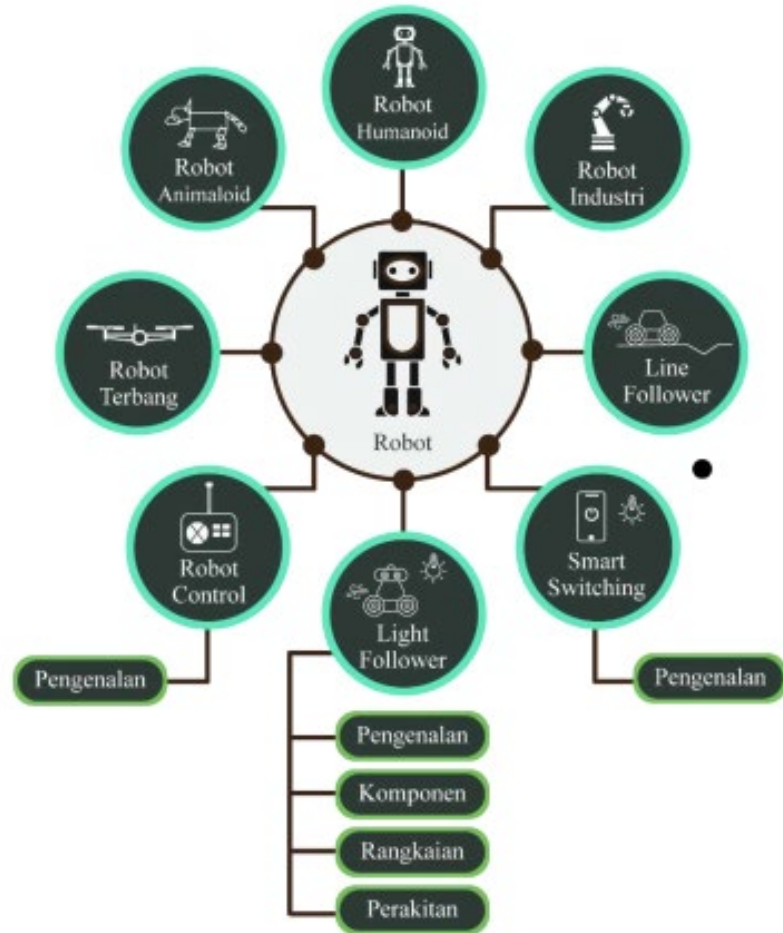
Robot Humanoid

Robot Animaloid

Robot Industri

Robot Terbang

Robot

Line Follower

Robot Control

Light Follower

Smart Switching

Pengenalan

Pengenalan

Pengenalan

Komponen

Rangkaian

Perakitan